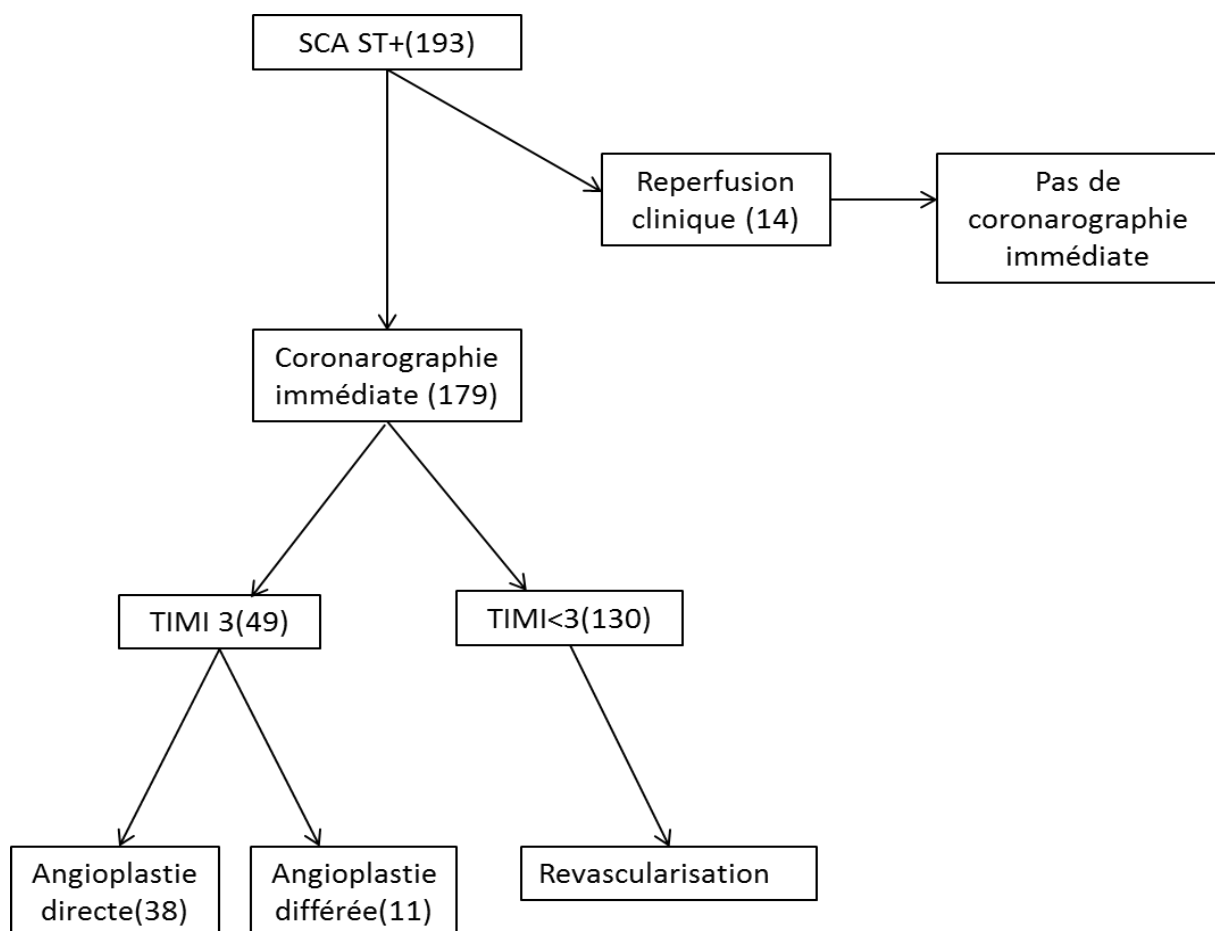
SCA ST+(193)

Reperfusion clinique (14)

Pas de coronarographie immédiate

Coronarographie immédiate (179)

TIMI 3(49)

TIMI<3(130)

Angioplastie directe(38)

Angioplastie différée(11)

Revascularisation